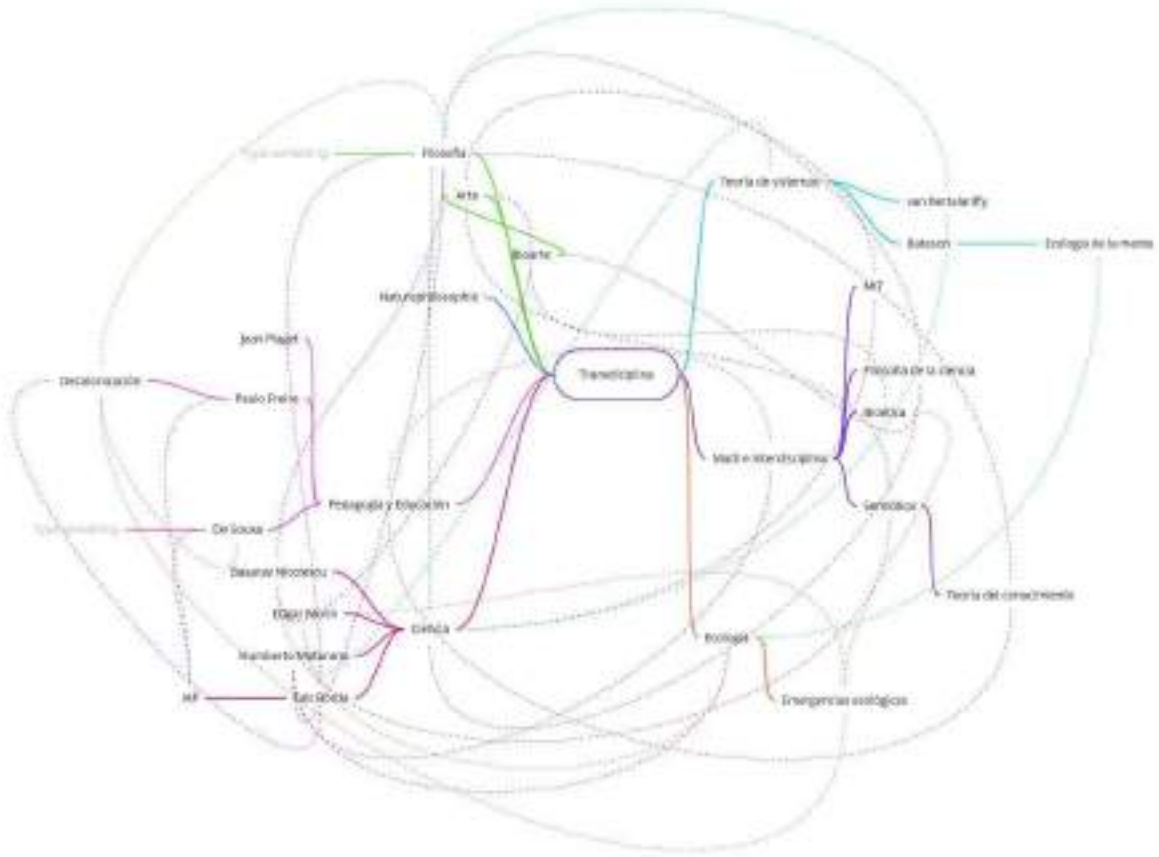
Epistemología
Filosofía
Arte
Bioarte
Naturphilosophie
Teoría de sistemas
von Bertalanffy
Bateson
Ecología de la mente
MIT
Jean Piaget
Decolonización
Paulo Freire
Transdisciplina
Filosofía de la ciencia
Bioética
Multi e interdisciplina
Semiótica
Teoría del conocimiento
Epistemología
De Sousa
Pedagogía y Educación
Basarab Nicolescu
Edgar Morin
Humberto Maturana
Ciencia
Ecología
Emergencias ecológicas
MIT
Sao Boeda